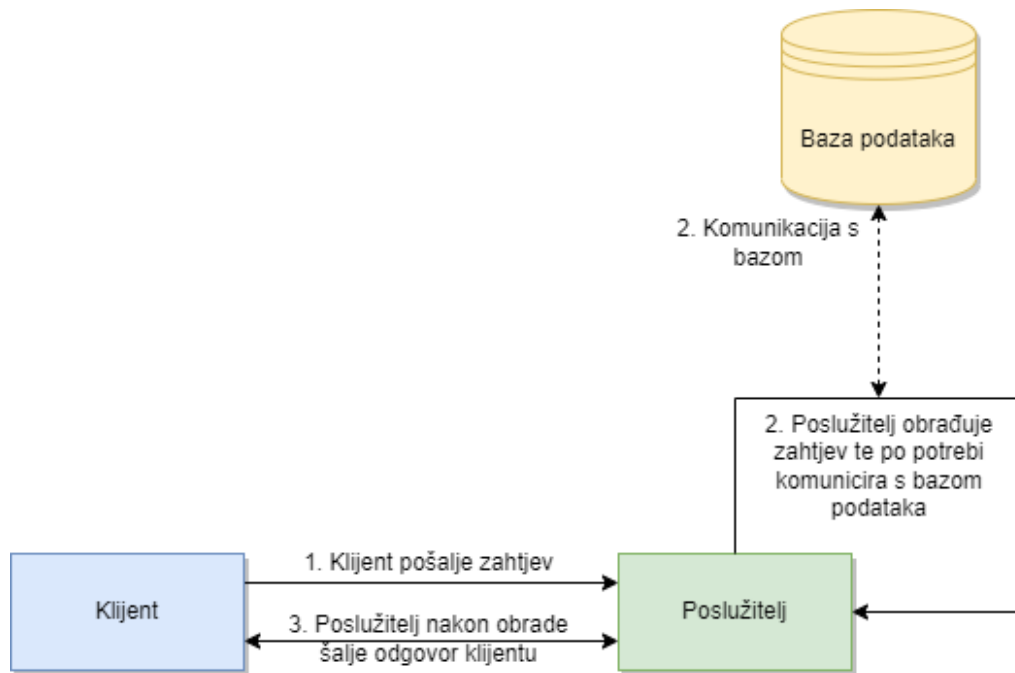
Baza podataka

2. Komunikacija s bazom

2. Poslužitelj obrađuje zahtjev te po potrebi komunicira s bazom podataka

1. Klijent pošalje zahtjev

Klijent

3. Poslužitelj nakon obrade šalje odgovor klijentu

Poslužitelj